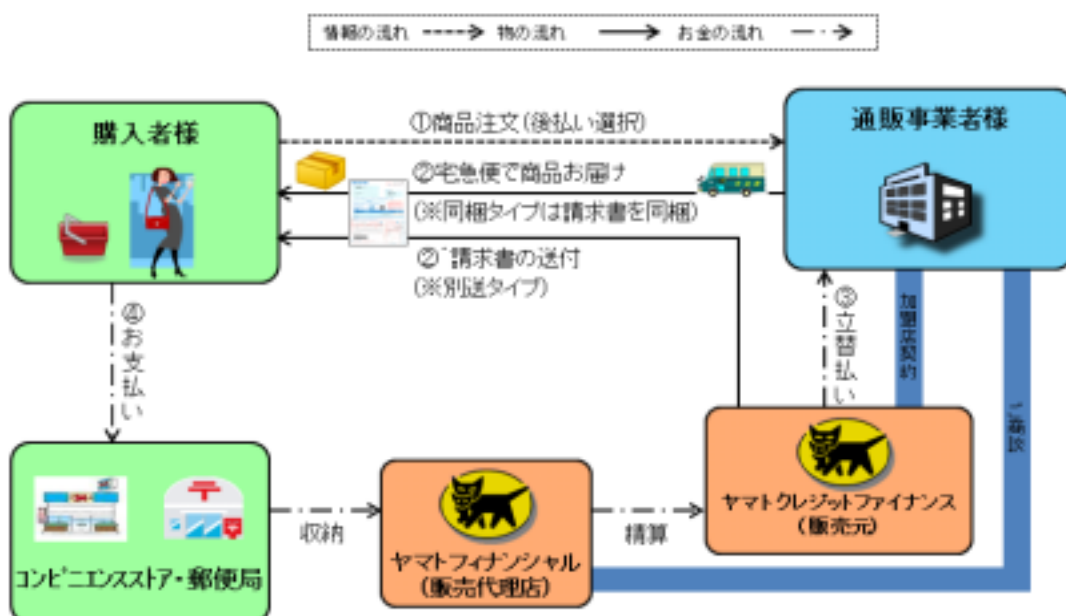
情報の流れ　物の流れ　お金の流れ

購入者様

①商品注文（後払い選択）

通販事業者様

②宅急便で商品お届け
（※同梱タイプは請求書を同梱）

②'請求書の送付
（※別送タイプ）

④お支払い

③立替払い

加盟店契約

ご相談

コンビニエンスストア・郵便局

収納

ヤマトフィナンシャル
（販売代理店）

精算

ヤマトクレジットファイナンス
（販売元）